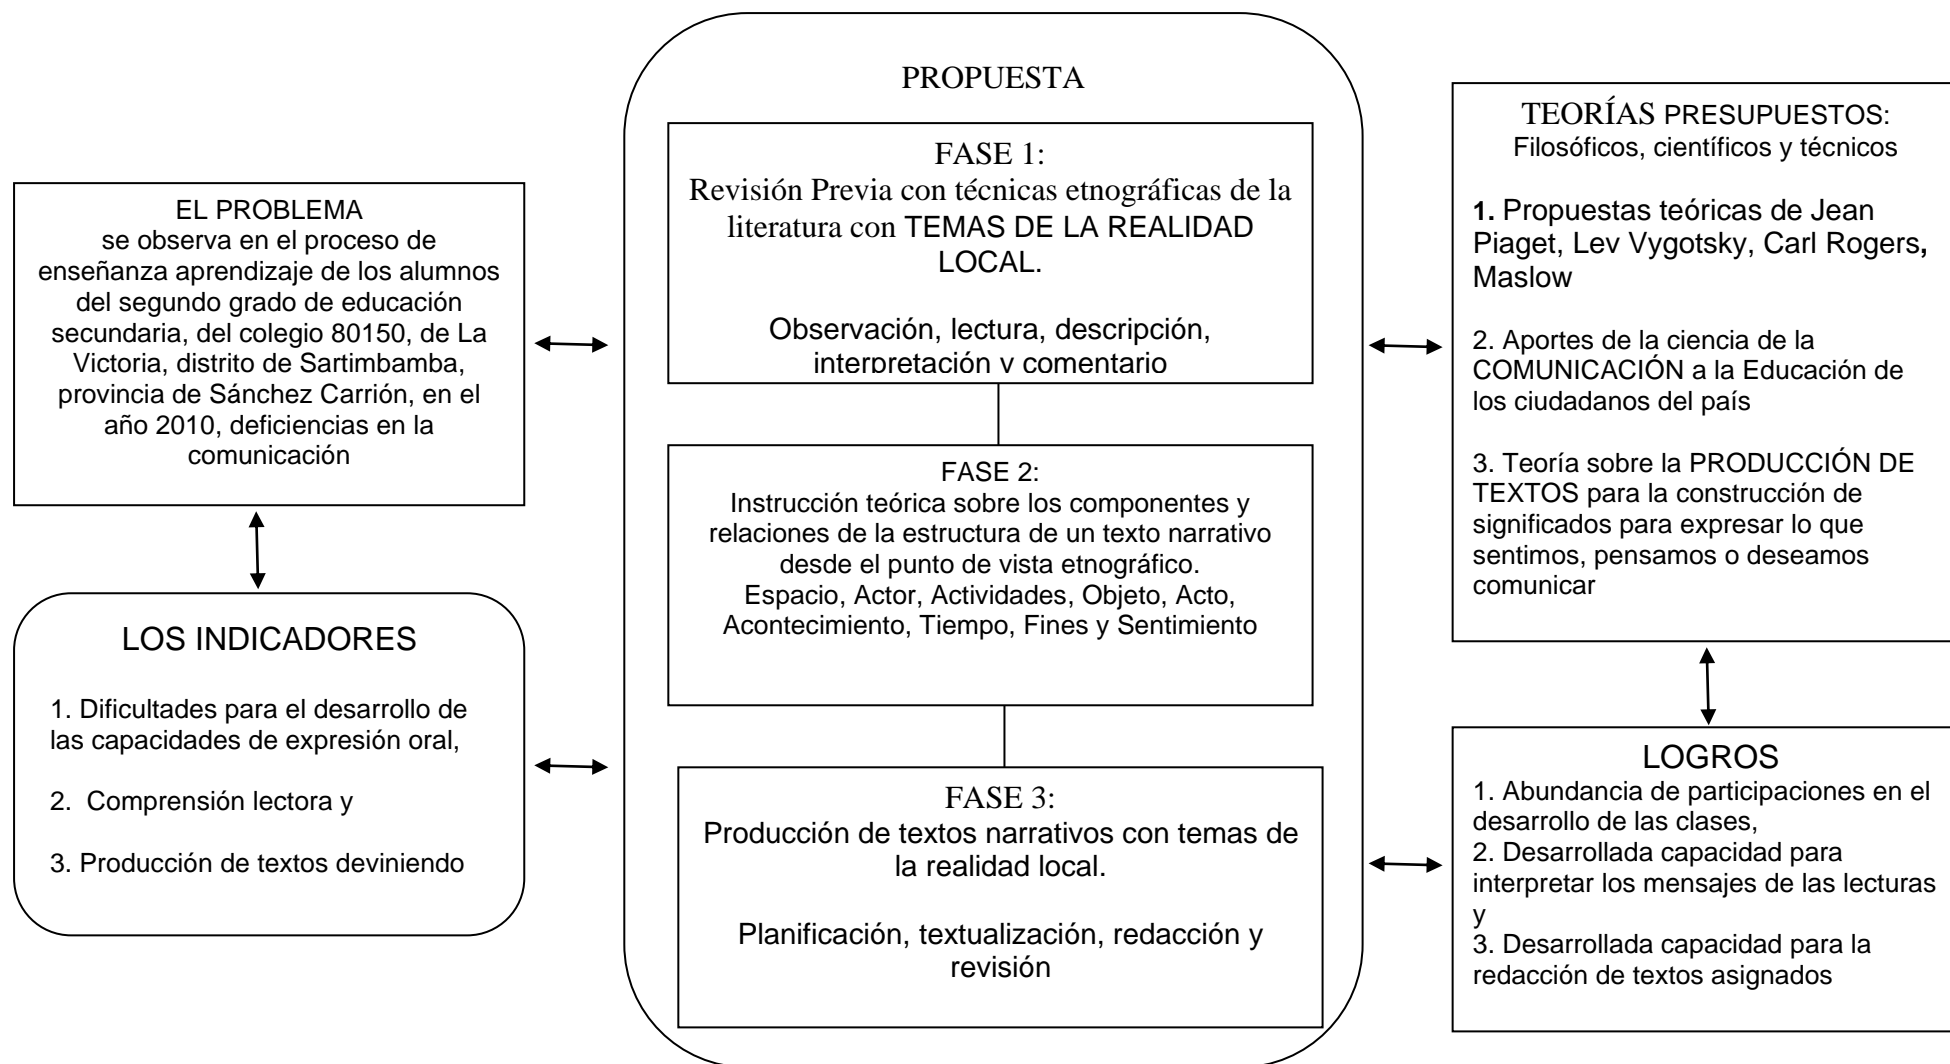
EL PROBLEMA
se observa en el proceso de enseñanza aprendizaje de los alumnos del segundo grado de educación secundaria, del colegio 80150, de La Victoria, distrito de Sartimbamba, provincia de Sánchez Carrión, en el año 2010, deficiencias en la comunicación

LOS INDICADORES

1. Dificultades para el desarrollo de las capacidades de expresión oral,

2. Comprensión lectora y

3. Producción de textos deviniendo

PROPUESTA

FASE 1:
Revisión Previa con técnicas etnográficas de la literatura con TEMAS DE LA REALIDAD LOCAL.

Observación, lectura, descripción, interpretación y comentario

FASE 2:
Instrucción teórica sobre los componentes y relaciones de la estructura de un texto narrativo desde el punto de vista etnográfico.
Espacio, Actor, Actividades, Objeto, Acto, Acontecimiento, Tiempo, Fines y Sentimiento

FASE 3:
Producción de textos narrativos con temas de la realidad local.

Planificación, textualización, redacción y revisión

TEORÍAS PRESUPUESTOS:
Filosóficos, científicos y técnicos

1. Propuestas teóricas de Jean Piaget, Lev Vygotsky, Carl Rogers, Maslow

2. Aportes de la ciencia de la COMUNICACIÓN a la Educación de los ciudadanos del país

3. Teoría sobre la PRODUCCIÓN DE TEXTOS para la construcción de significados para expresar lo que sentimos, pensamos o deseamos comunicar

LOGROS
1. Abundancia de participaciones en el desarrollo de las clases,
2. Desarrollada capacidad para interpretar los mensajes de las lecturas y
3. Desarrollada capacidad para la redacción de textos asignados